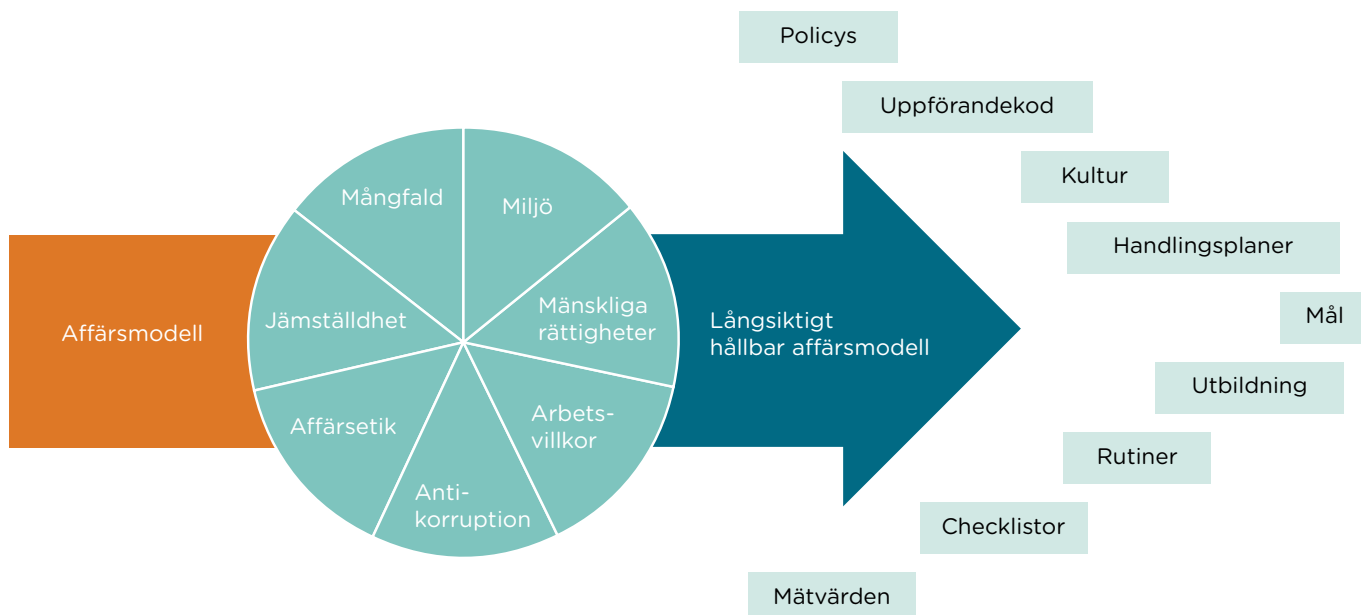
Affärsmodell

Mångfald

Miljö

Mänskliga rättigheter

Arbets-villkor

Anti-korruption

Affärsetik

Jämställdhet

Långsiktigt hållbar affärsmodell

Policys

Uppförandekod

Kultur

Handlingsplaner

Mål

Utbildning

Rutiner

Checklistor

Mätvärden